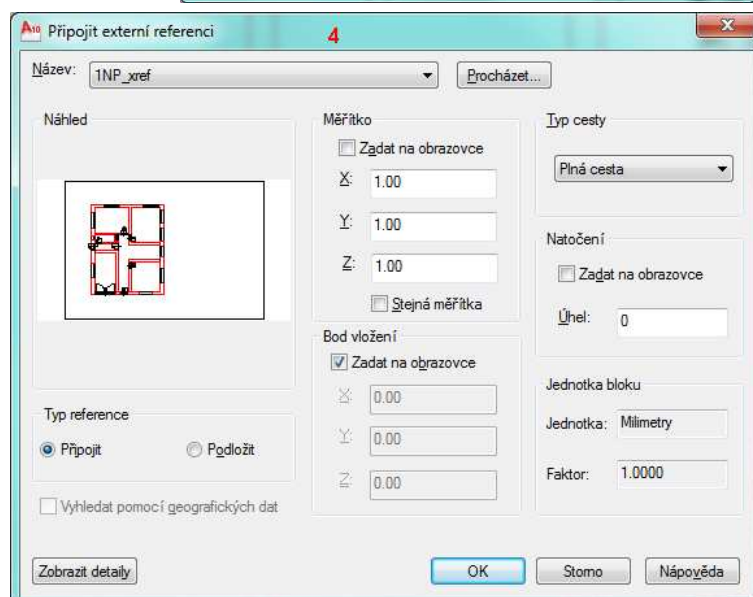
Připojit externí referenci 4

Název: 1NP_xref Procházet...

Náhled

Měřítko
Zadat na obrazovce
X: 1.00
Y: 1.00
Z: 1.00
Stejná měřítka

Typ cesty
Plná cesta

Natočení
Zadat na obrazovce
Úhel: 0

Bod vložení
Zadat na obrazovce
X: 0.00
Y: 0.00
Z: 0.00

Jednotka bloku
Jednotka: Milimetry
Faktor: 1.0000

Typ reference
Připojit
Podložit

Vyhledat pomocí geografických dat

Zobrazit detaily
OK
Storno
Nápověda